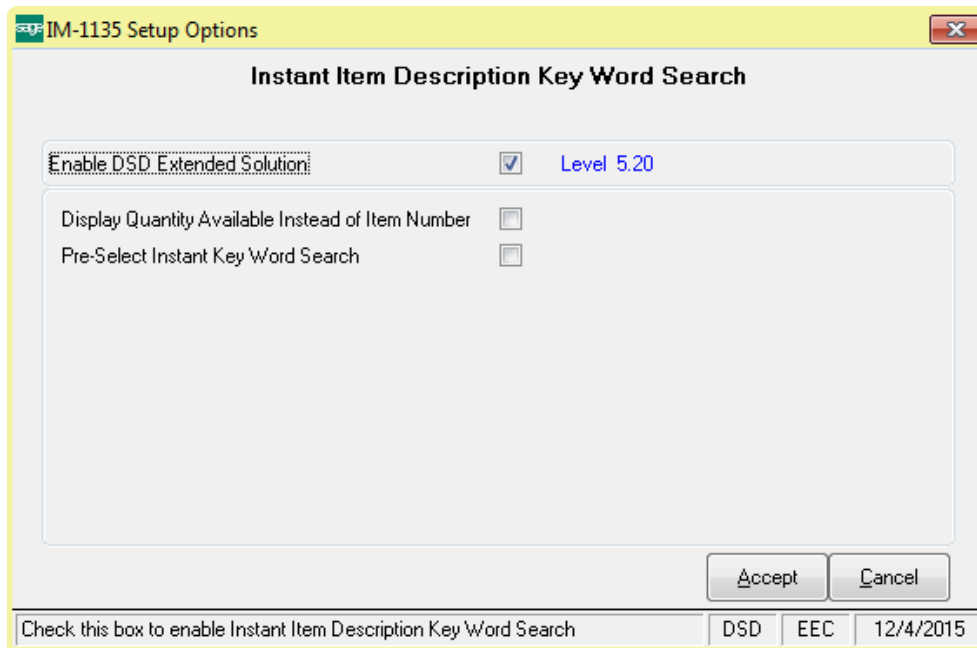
sage IM-1135 Setup Options

Instant Item Description Key Word Search

Enable DSD Extended Solution Level 5.20

Display Quantity Available Instead of Item Number

Pre-Select Instant Key Word Search

Accept Cancel

Check this box to enable Instant Item Description Key Word Search | DSD | EEC | 12/4/2015